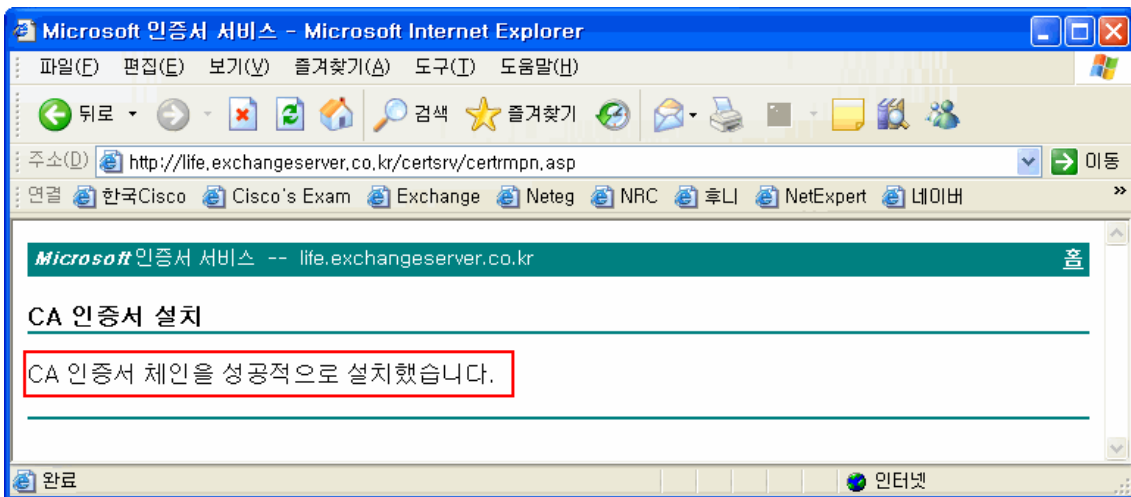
Microsoft 인증서 서비스 - Microsoft Internet Explorer

파일(F) 편집(E) 보기(V) 즐겨찾기(A) 도구(T) 도움말(H)

뒤로 검색 즐겨찾기

주소(D) http://life.exchangeserver.co.kr/certsrv/certrmpn.asp 이동

연결 한국Cisco Cisco's Exam Exchange Neteg NRC 후니 NetExpert 네이버

*Microsoft* 인증서 서비스 -- life.exchangeserver.co.kr 홈

CA 인증서 설치

CA 인증서 체인을 성공적으로 설치했습니다.

완료 인터넷